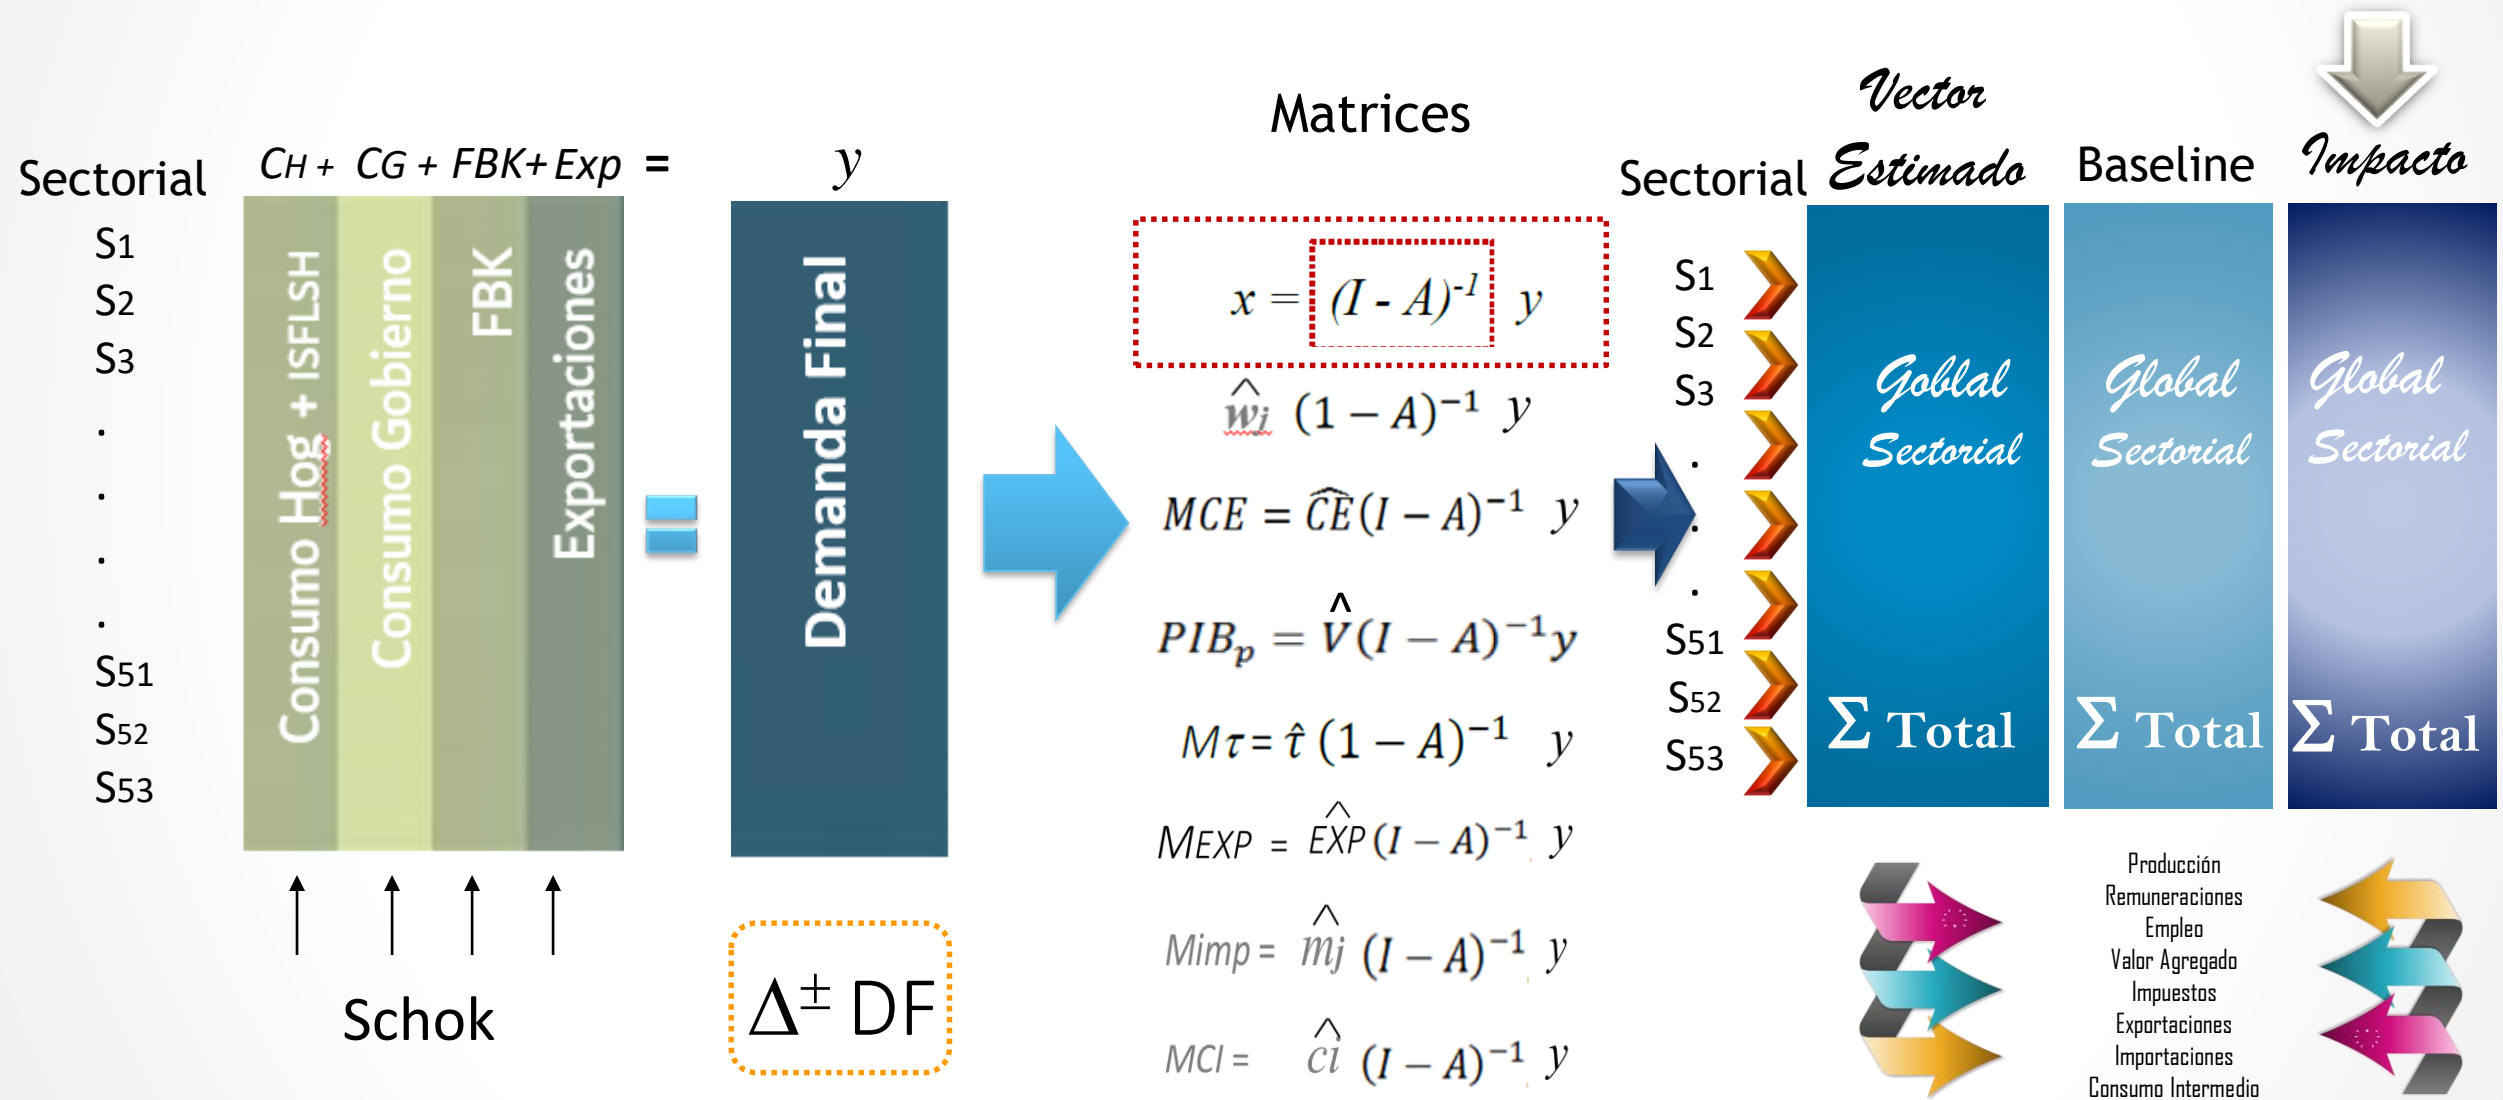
Sectorial

S1
S2
S3
.
.
.
.
S51
S52
S53

CH + CG + FBK + Exp = $y$

Consumo Hog + ISFLSH
Consumo Gobierno
FBK
Exportaciones

=

Demanda Final

Schok

$\Delta^{\pm}$ DF

Matrices

$x = (I - A)^{-1}\ y$

$\hat{w_i}\ (1 - A)^{-1}\ y$

$MCE = \widehat{CE}(I - A)^{-1}\ y$

$PIB_p = \hat{V}(I - A)^{-1}y$

$M\tau = \hat{\tau}\ (1 - A)^{-1}\ y$

$MEXP = \widehat{EXP}(I - A)^{-1}\ y$

$Mimp = \hat{mj}\ (I - A)^{-1}\ y$

$MCI = \hat{ci}\ (I - A)^{-1}\ y$

Sectorial

S1
S2
S3
.
.
.
S51
S52
S53

Vector Estimado

Goblal Sectorial

$\Sigma$ Total

Baseline

Global Sectorial

$\Sigma$ Total

Impacto

Global Sectorial

$\Sigma$ Total

Producción
Remuneraciones
Empleo
Valor Agregado
Impuestos
Exportaciones
Importaciones
Consumo Intermedio